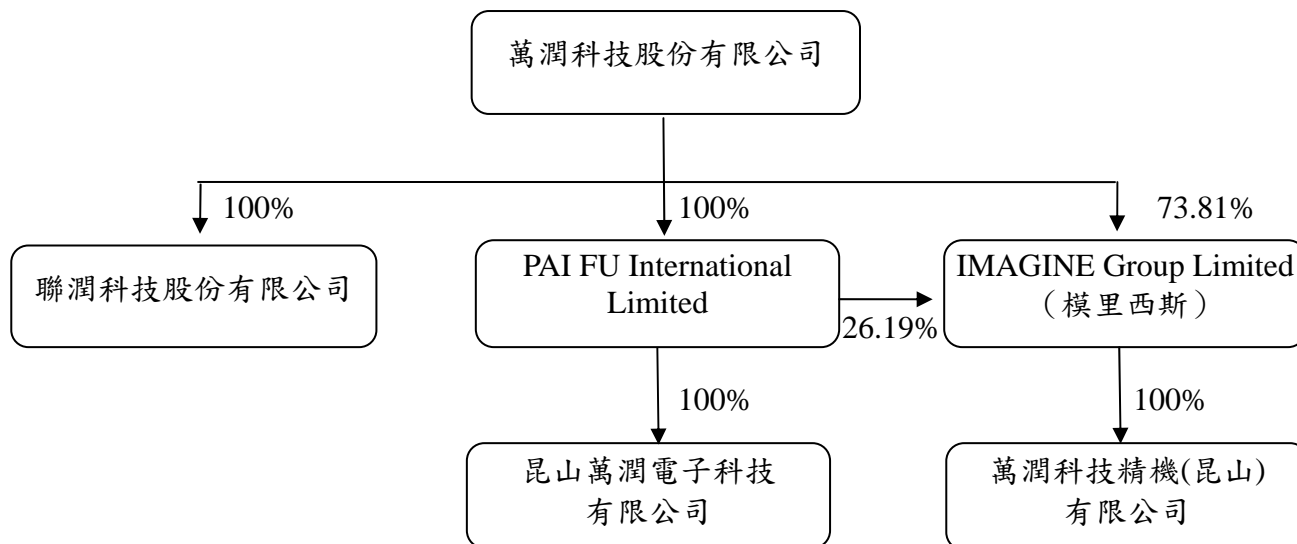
萬潤科技股份有限公司

100%

100%

73.81%

聯潤科技股份有限公司

PAI FU International Limited

26.19%

IMAGINE Group Limited
（模里西斯）

100%

100%

昆山萬潤電子科技有限公司

萬潤科技精機(昆山)有限公司